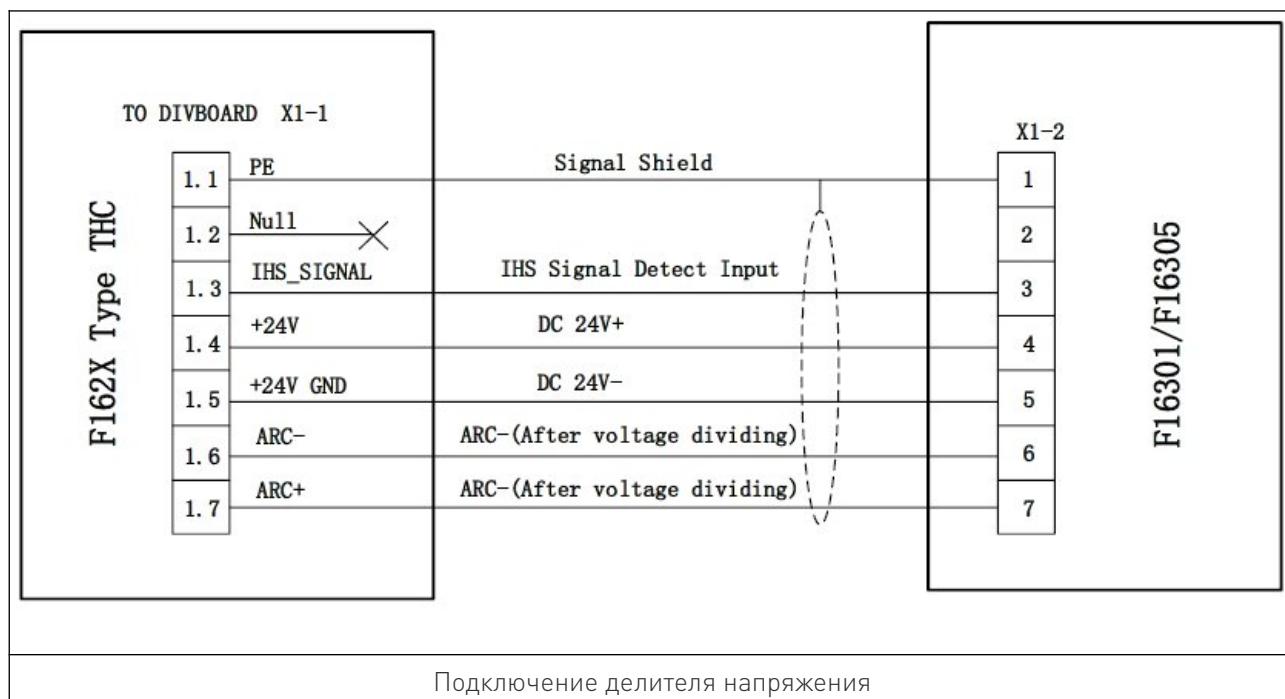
TO DIVBOARD X1-1

F162X Type THC

| | | | |
|---|---|---|---|
| 1.1 | PE | Signal Shield | 1 |
| 1.2 | Null | | 2 |
| 1.3 | IHS_SIGNAL | IHS Signal Detect Input | 3 |
| 1.4 | +24V | DC 24V+ | 4 |
| 1.5 | +24V GND | DC 24V- | 5 |
| 1.6 | ARC- | ARC-(After voltage dividing) | 6 |
| 1.7 | ARC+ | ARC-(After voltage dividing) | 7 |

X1-2

F16301/F16305

Подключение делителя напряжения